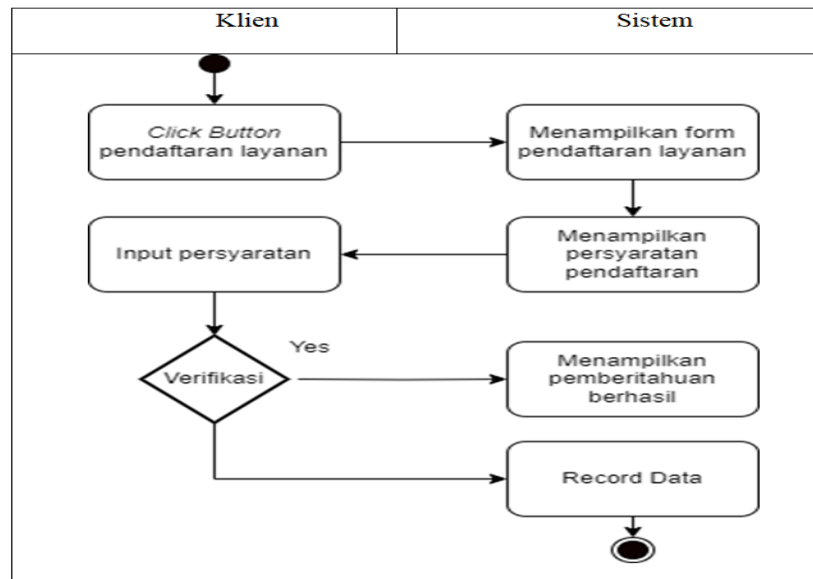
| Klien | Sistem |
|---|---|

Click Button pendaftaran layanan

Menampilkan form pendaftaran layanan

Input persyaratan

Menampilkan persyaratan pendaftaran

Yes

Verifikasi

Menampilkan pemberitahuan berhasil

Record Data